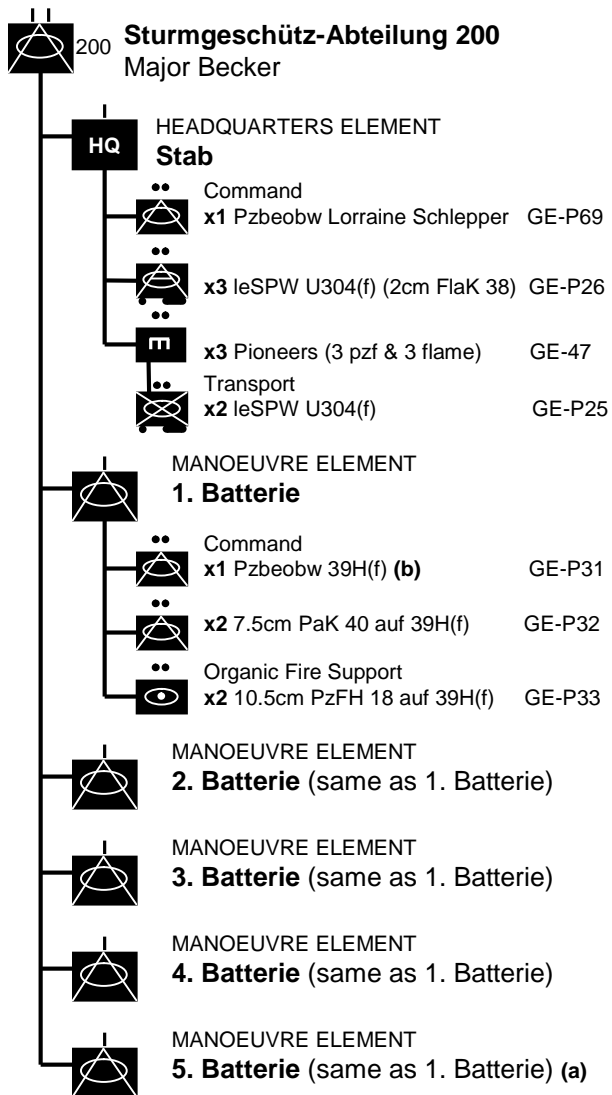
200 **Sturmgeschütz-Abteilung 200**
Major Becker

HQ HEADQUARTERS ELEMENT
**Stab**

Command
**x1** Pzbeobw Lorraine Schlepper GE-P69

**x3** leSPW U304(f) (2cm FlaK 38) GE-P26

**x3** Pioneers (3 pzf & 3 flame) GE-47

Transport
**x2** leSPW U304(f) GE-P25

MANOEUVRE ELEMENT
**1. Batterie**

Command
**x1** Pzbeobw 39H(f) **(b)** GE-P31

**x2** 7.5cm PaK 40 auf 39H(f) GE-P32

Organic Fire Support
**x2** 10.5cm PzFH 18 auf 39H(f) GE-P33

MANOEUVRE ELEMENT
**2. Batterie** (same as 1. Batterie)

MANOEUVRE ELEMENT
**3. Batterie** (same as 1. Batterie)

MANOEUVRE ELEMENT
**4. Batterie** (same as 1. Batterie)

MANOEUVRE ELEMENT
**5. Batterie** (same as 1. Batterie) **(a)**